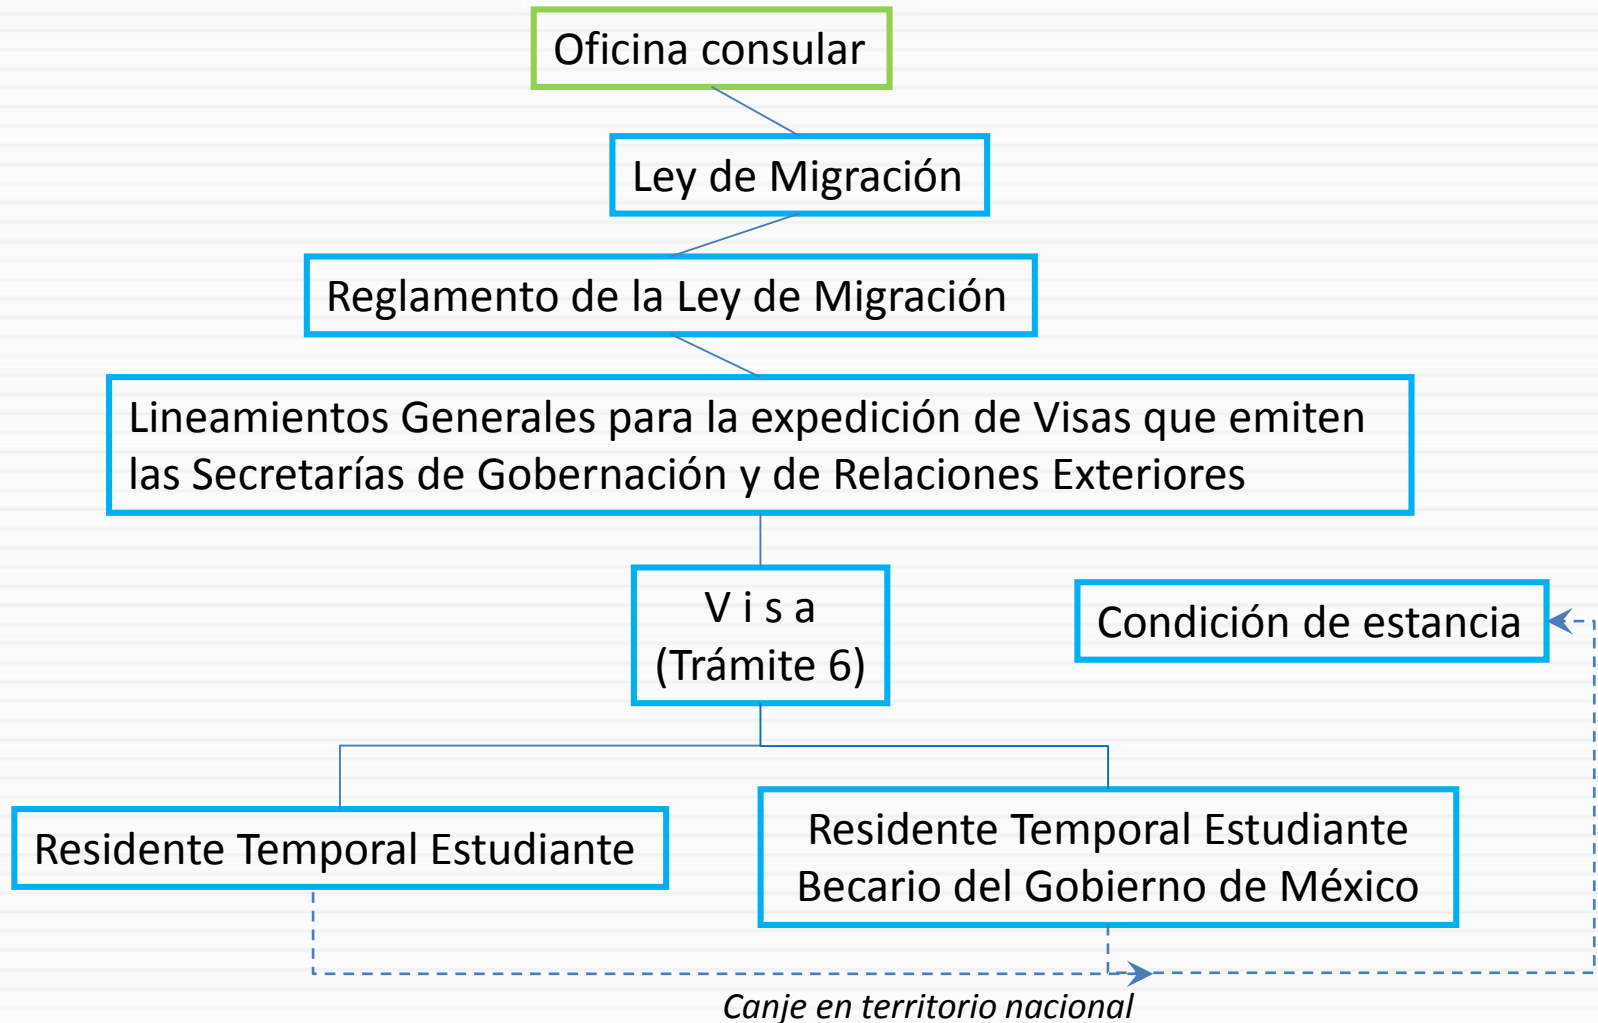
Oficina consular

Ley de Migración

Reglamento de la Ley de Migración

Lineamientos Generales para la expedición de Visas que emiten las Secretarías de Gobernación y de Relaciones Exteriores

V i s a
(Trámite 6)

Condición de estancia

Residente Temporal Estudiante

Residente Temporal Estudiante
Becario del Gobierno de México

Canje en territorio nacional